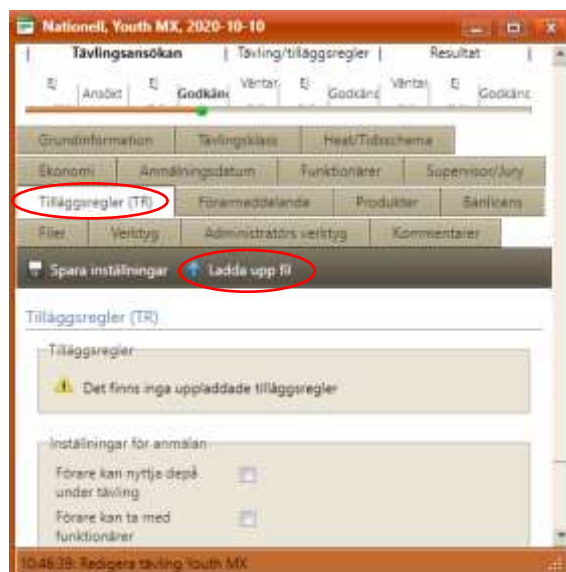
Nationell, Youth MX, 2020-10-10

Tävlingsansökan | Tävling/tilläggsregler | Resultat

Ej | Ansökt | Ej | Godkänd | Väntar | Ej | Godkänd | Väntar | Ej | Godkänd

Grundinformation | Tävlingsklass | Heat/Tidsschema

Ekonomi | Anmälningsdatum | Funktionärer | Supervisor/Jury

Tilläggsregler (TR) | Förarmeddelande | Produkter | Banlicens

Filer | Verktyg | Administratörs verktyg | Kommentarer

Spara inställningar | Ladda upp fil

Tilläggsregler (TR)

Tilläggsregler

Det finns inga uppladdade tilläggsregler

Inställningar för anmälan

Förare kan nyttja depå under tävling

Förare kan ta med funktionärer

10:46:39: Redigera tävling Youth MX